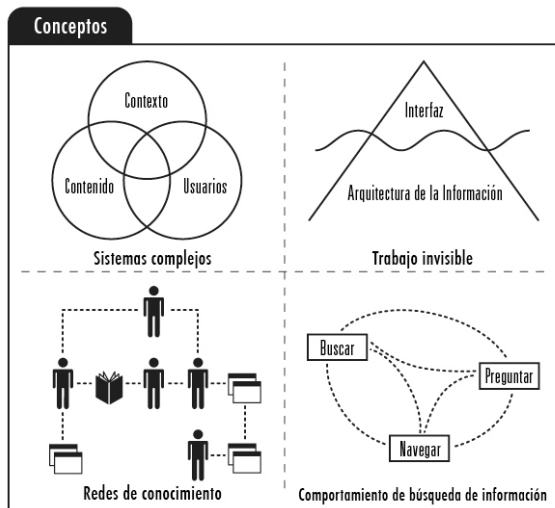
Conceptos

Contexto
Contenido
Usuarios
Sistemas complejos

Interfaz
Arquitectura de la Información
Trabajo invisible

Redes de conocimiento

Buscar
Preguntar
Navegar
Comportamiento de búsqueda de información